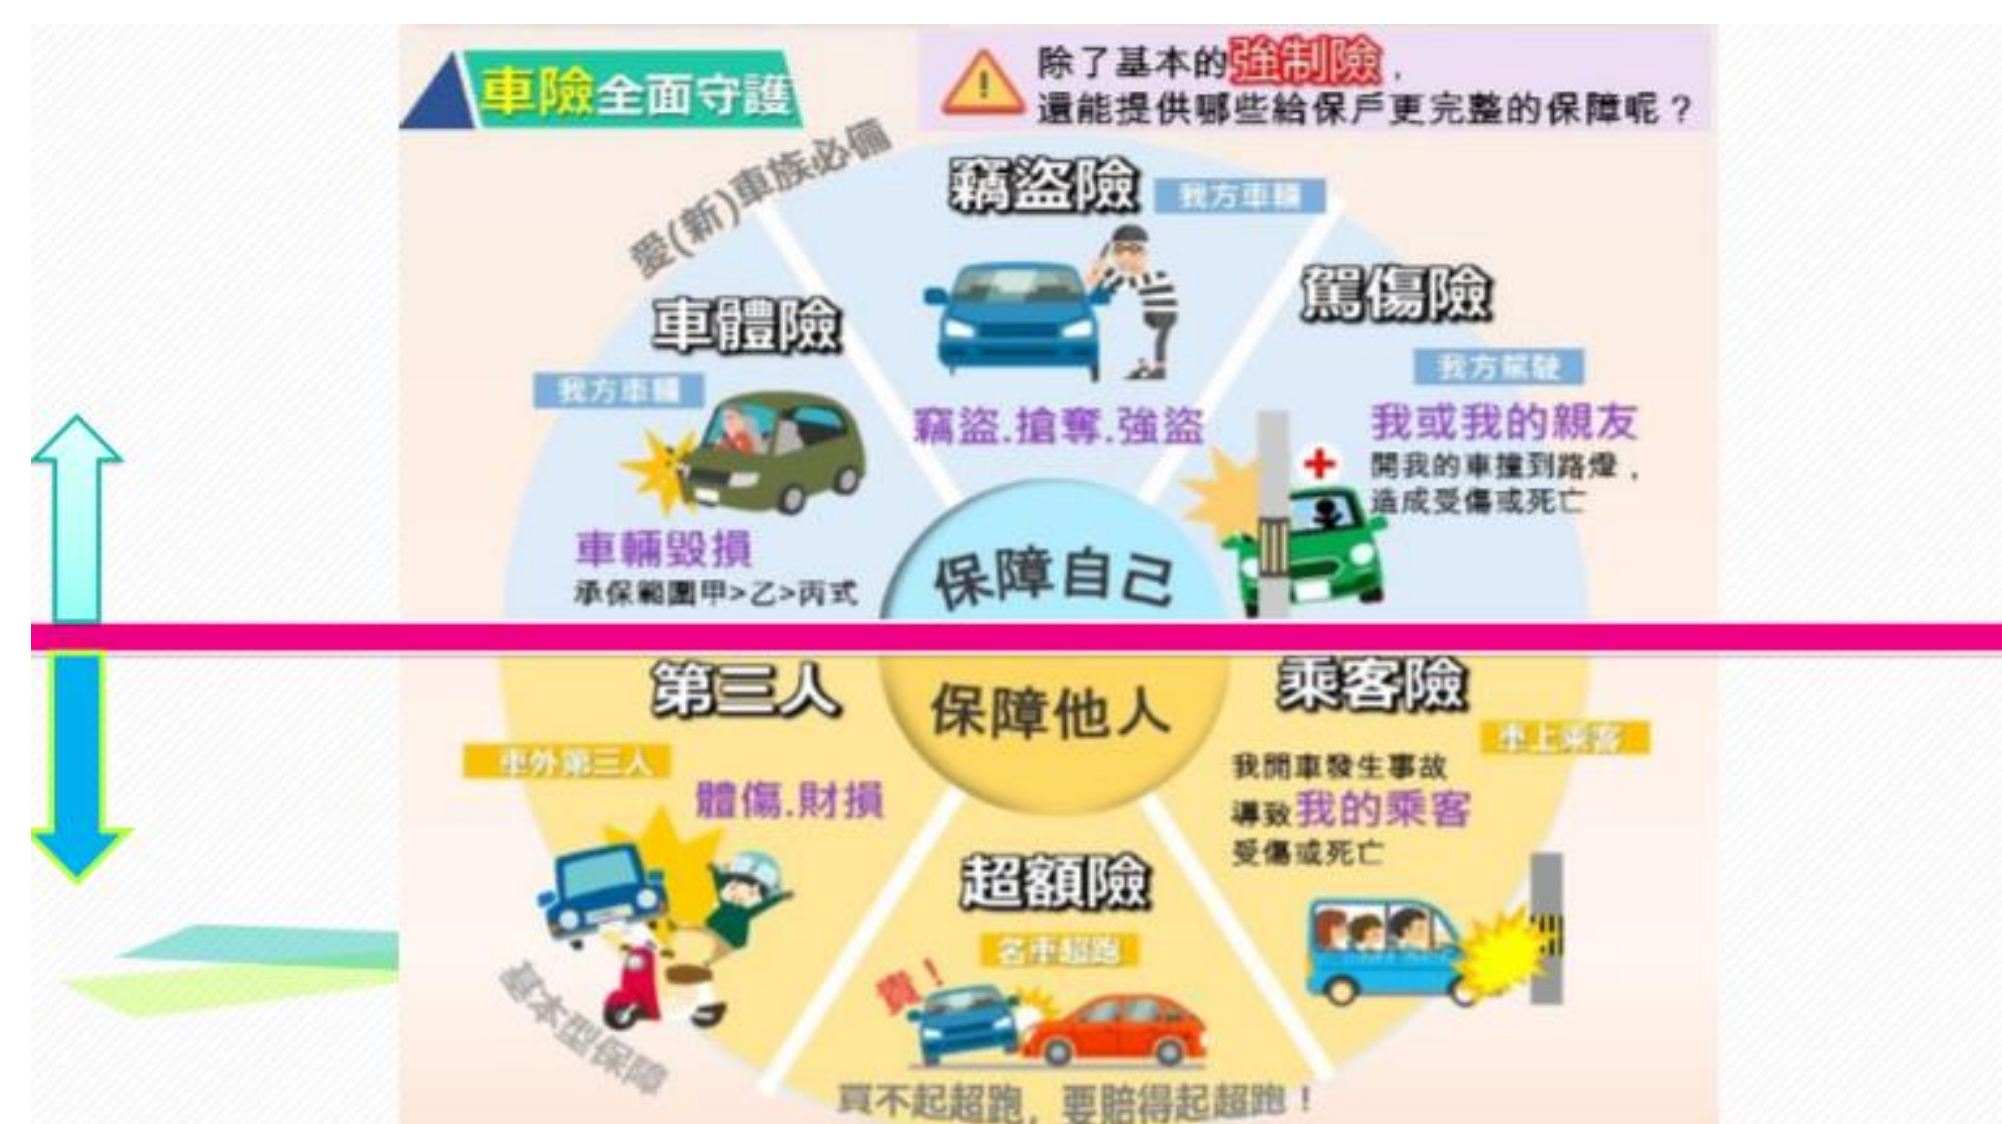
車險全面守護

除了基本的強制險，
還能提供哪些給保戶更完整的保障呢？

愛(新)車族必備

竊盜險
我方車輛
竊盜.搶奪.強盜

駕傷險
我方駕駛
我或我的親友
開我的車撞到路燈，造成受傷或死亡

車體險
我方車輛
車輛毀損
承保範圍甲>乙>丙式

保障自己

第三人
保障他人
乘客險

車外第三人
體傷.財損

車上乘客
我開車發生事故
導致我的乘客
受傷或死亡

超額險
名車超跑
買不起超跑，要賠得起超跑！

基本型保障